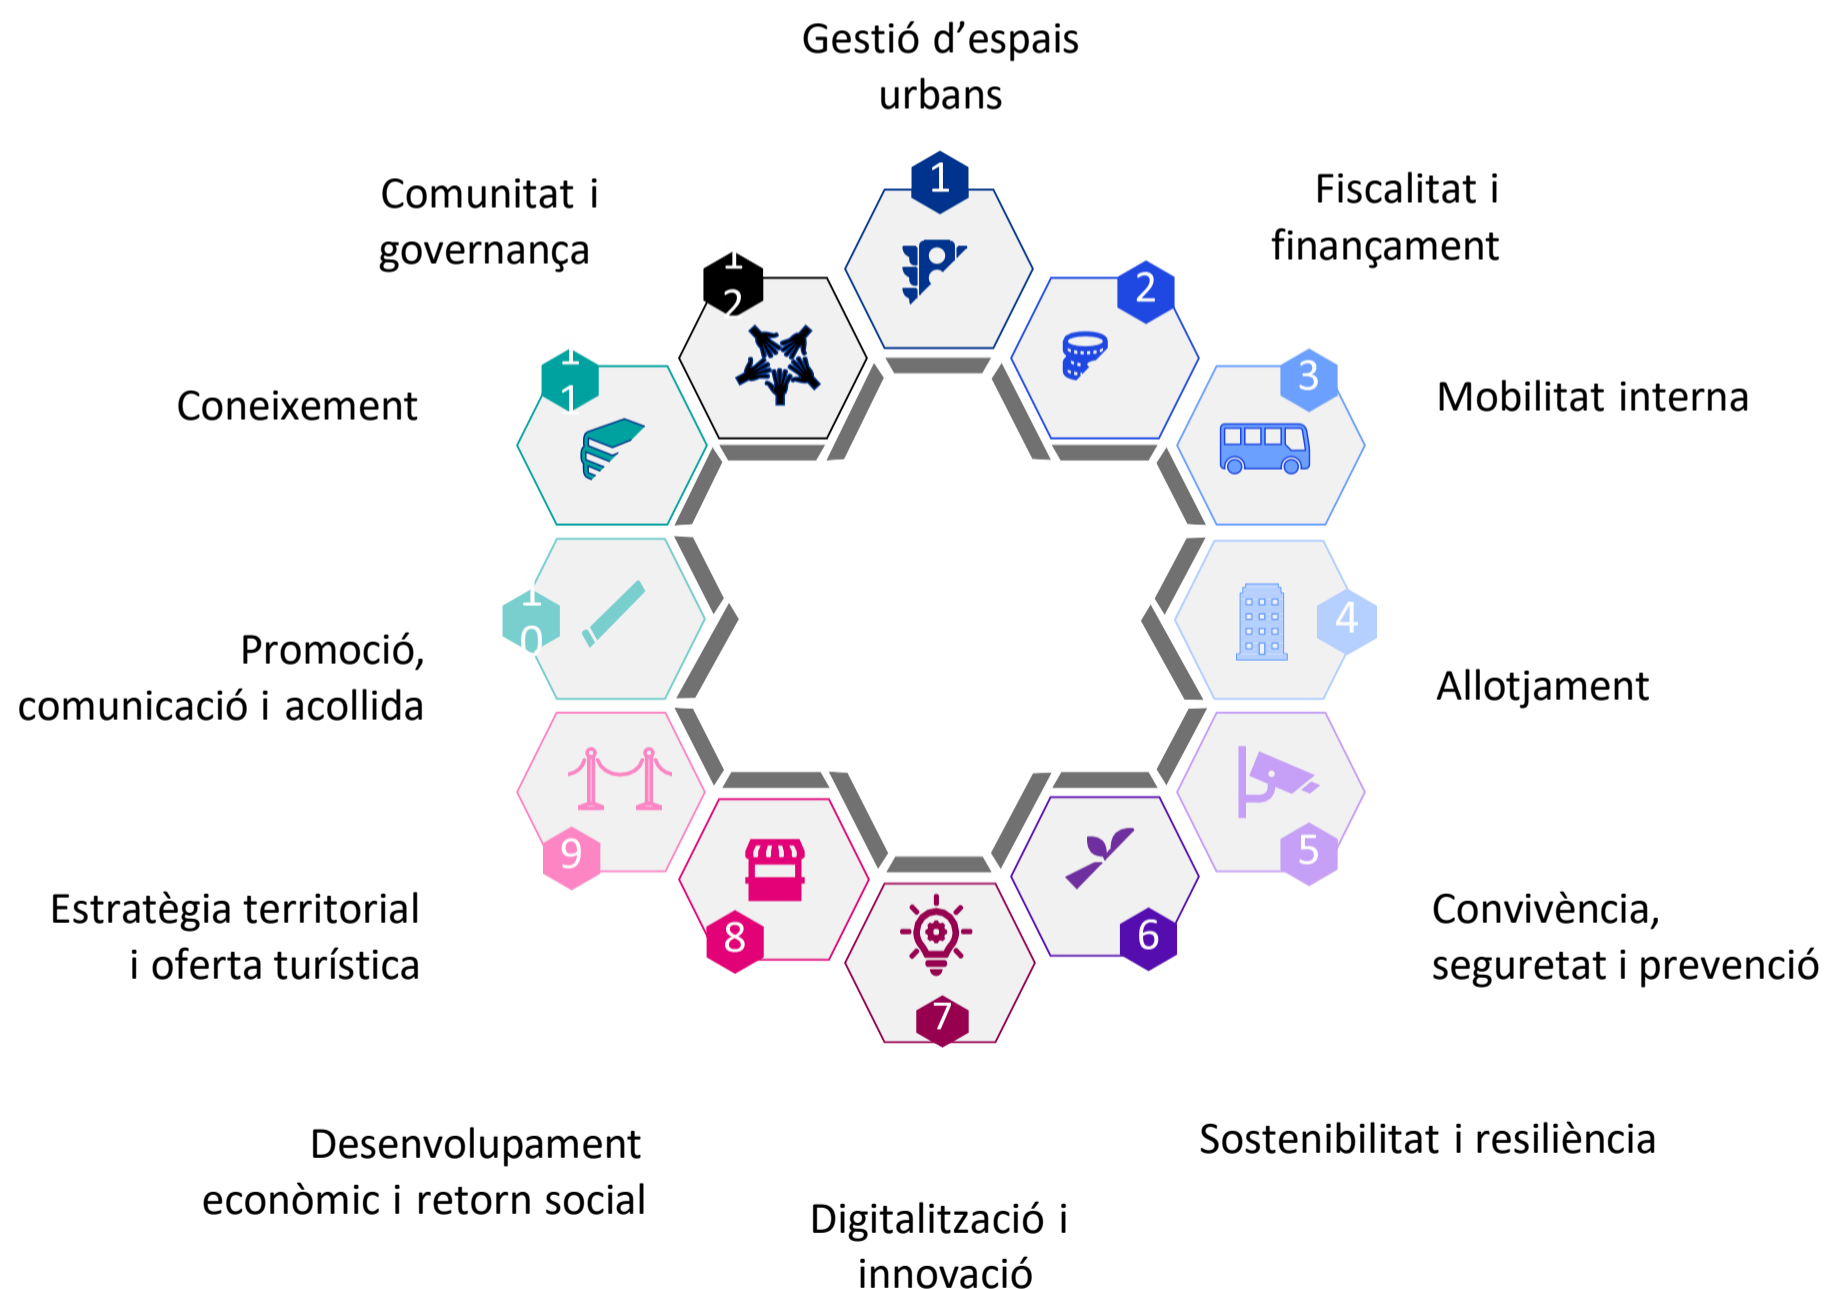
Gestió d'espais urbans

1

Fiscalitat i finançament

2

Mobilitat interna

3

Allotjament

4

Convivència, seguretat i prevenció

5

Sostenibilitat i resiliència

6

Digitalització i innovació

7

Desenvolupament econòmic i retorn social

8

Estratègia territorial i oferta turística

9

Promoció, comunicació i acollida

1
0

Coneixement

1
1

Comunitat i governança

1
2